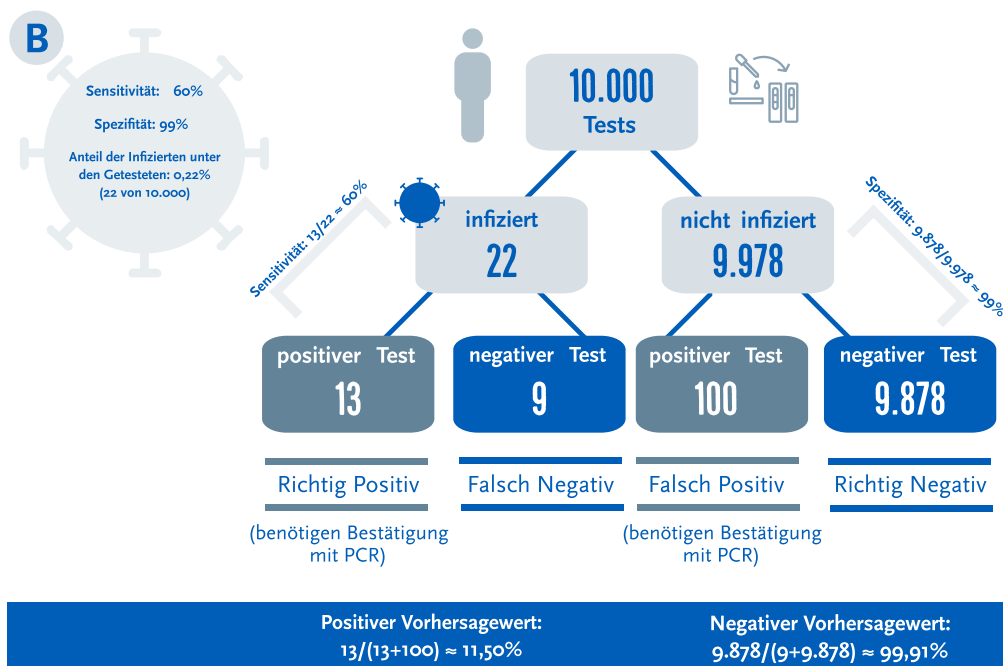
B

Sensitivität: 60%

Spezifität: 99%

Anteil der Infizierten unter den Getesteten: 0,22% (22 von 10.000)

10.000 Tests

Sensitivität: 13/22 ≈ 60%

infiziert 22

nicht infiziert 9.978

Spezifität: 9.878/9.978 ≈ 99%

positiver Test 13

negativer Test 9

positiver Test 100

negativer Test 9.878

Richtig Positiv

Falsch Negativ

Falsch Positiv

Richtig Negativ

(benötigen Bestätigung mit PCR)

(benötigen Bestätigung mit PCR)

Positiver Vorhersagewert: 13/(13+100) ≈ 11,50%

Negativer Vorhersagewert: 9.878/(9+9.878) ≈ 99,91%